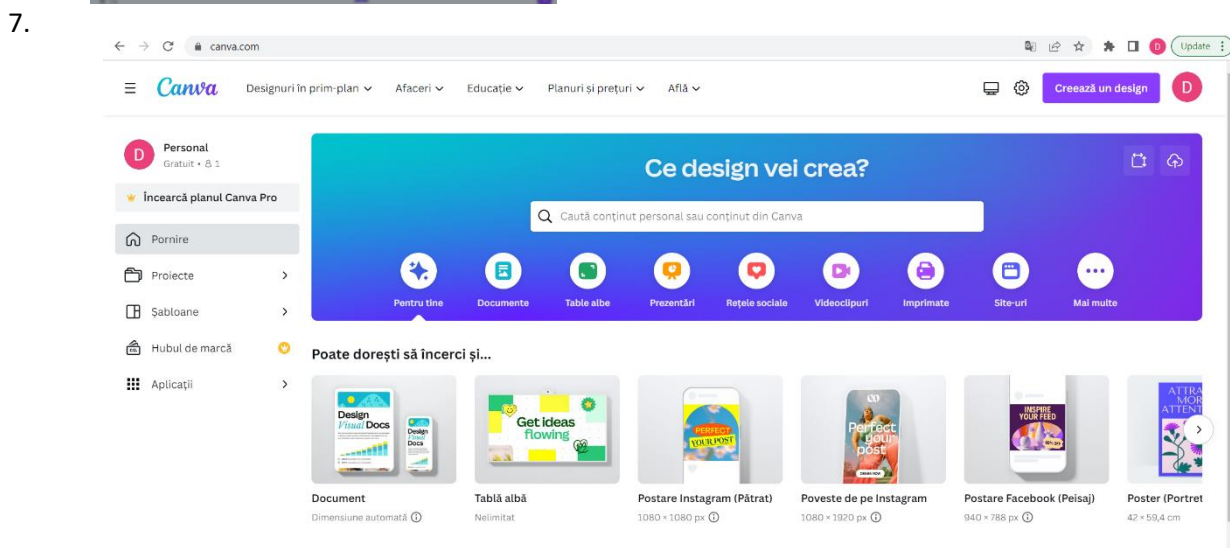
7.

canva.com

Update

Canva Designuri în prim-plan Afaceri Educație Planuri și prețuri Află

Creează un design D

D Personal
Gratuit • 8 1

Încearcă planul Canva Pro

Pornire
Proiecte
Șabloane
Hubul de marcă
Aplicații

Ce design vei crea?

Caută conținut personal sau conținut din Canva

Pentru tine
Documente
Table albe
Prezentări
Rețele sociale
Videoclipuri
Imprimate
Site-uri
Mai multe

Poate dorești să încerci și...

Design Visual Docs
Design Visual Docs
Get ideas flowing
PERFECT YOUR POST
Perfect your post
INSPIRE YOUR FEED
ATTRA MOR ATTENT

Document
Dimensiune automată

Tablă albă
Nelimitat

Postare Instagram (Pătrat)
1080 × 1080 px

Poveste de pe Instagram
1080 × 1920 px

Postare Facebook (Peisaj)
940 × 788 px

Poster (Portret
42 × 59,4 cm